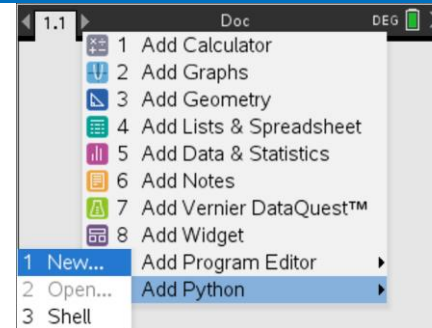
1.1 Doc DEG

1 Add Calculator
2 Add Graphs
3 Add Geometry
4 Add Lists & Spreadsheet
5 Add Data & Statistics
6 Add Notes
7 Add Vernier DataQuest™
8 Add Widget
Add Program Editor
Add Python

1 New...
2 Open...
3 Shell